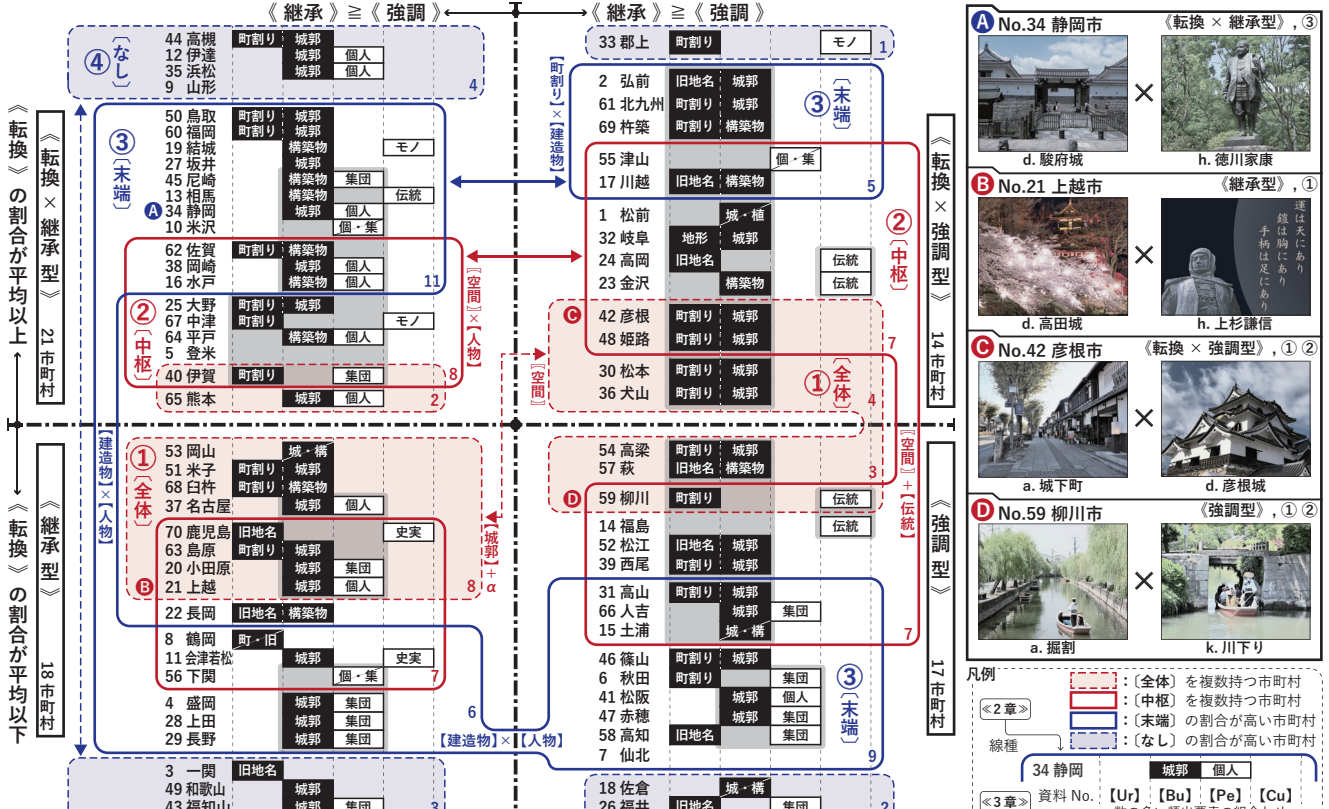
《継承》≧《強調》　《継承》≧《強調》

④〔なし〕
44 高槻　町割り　城郭
12 伊達　城郭　個人
35 浜松　城郭　個人
9 山形
4

33 郡上　町割り　モノ
1

《転換》の割合が平均以上
《転換×継承型》
21 市町村

③〔末端〕
50 鳥取　町割り　城郭
60 福岡　町割り　城郭
19 結城　構築物　モノ
27 坂井　城郭
45 尼崎　構築物　集団
13 相馬　構築物　伝統
A 34 静岡　城郭　個人
10 米沢　個・集
62 佐賀　町割り　構築物
38 岡崎　城郭　個人
16 水戸　構築物　個人
11

②〔中枢〕
25 大野　町割り　城郭
67 中津　町割り　モノ
64 平戸　構築物　個人
5 登米
40 伊賀　町割り　集団
8
65 熊本　城郭　個人
2

〔町割り〕×〔建造物〕

2 弘前　旧地名　城郭
61 北九州　町割り　城郭
69 杵築　町割り　構築物
③〔末端〕
55 津山　個・集
17 川越　旧地名　構築物
5

1 松前　城・植
32 岐阜　地形　城郭
24 高岡　旧地名　伝統
23 金沢　構築物　伝統

〔空間〕×〔人物〕

C 42 彦根　町割り　城郭
48 姫路　町割り　城郭
7
30 松本　町割り　城郭
36 犬山　町割り　城郭
①〔全体〕
4

〔空間〕

②〔中枢〕

《転換×強調型》
14 市町村

《転換》の割合が平均以下
《継承型》
18 市町村

〔建造物〕×〔人物〕

①〔全体〕
53 岡山　城・構
51 米子　町割り　城郭
68 臼杵　町割り　構築物
37 名古屋　城郭　個人
70 鹿児島　旧地名　史実
63 島原　旧地名　城郭
20 小田原　城郭　集団
B 21 上越　城郭　個人
8
22 長岡　旧地名　構築物
8 鶴岡　町・旧
11 会津若松　城郭　史実
56 下関　個・集
7
4 盛岡　城郭　集団
28 上田　城郭　集団
29 長野　城郭　集団
6

〔城郭〕+α

54 高梁　町割り　城郭
57 萩　旧地名　構築物
3
D 59 柳川　町割り　伝統
14 福島　伝統
52 松江　旧地名　城郭
39 西尾　町割り　城郭
31 高山　町割り　城郭
66 人吉　城郭　集団
15 土浦　城・構
7
46 篠山　町割り　城郭
6 秋田　町割り　集団
41 松阪　城郭　個人
47 赤穂　城郭　集団
58 高知　旧地名　集団
7 仙北
③〔末端〕
9

〔空間〕+〔伝統〕

《強調型》
17 市町村

【建造物】×【人物】

3 一関　旧地名
49 和歌山　城郭
43 福知山　城郭　集団
3
18 佐倉　城・構
26 福井　旧地名　集団
2

A No.34 静岡市　《転換×継承型》, ③
d. 駿府城　×　h. 徳川家康

B No.21 上越市　《継承型》, ①
d. 高田城　×　h. 上杉謙信
運は天にあり　鎧は胸にあり　手柄は足にあり

C No.42 彦根市　《転換×強調型》, ① ②
a. 城下町　×　d. 彦根城

D No.59 柳川市　《強調型》, ① ②
a. 掘割　×　k. 川下り

凡例
≪2章≫
線種
:〔全体〕を複数持つ市町村
:〔中枢〕を複数持つ市町村
:〔末端〕の割合が高い市町村
:〔なし〕の割合が高い市町村
≪3章≫
34 静岡　城郭　個人
資料 No.　【Ur】【Bu】【Pe】【Cu】
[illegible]